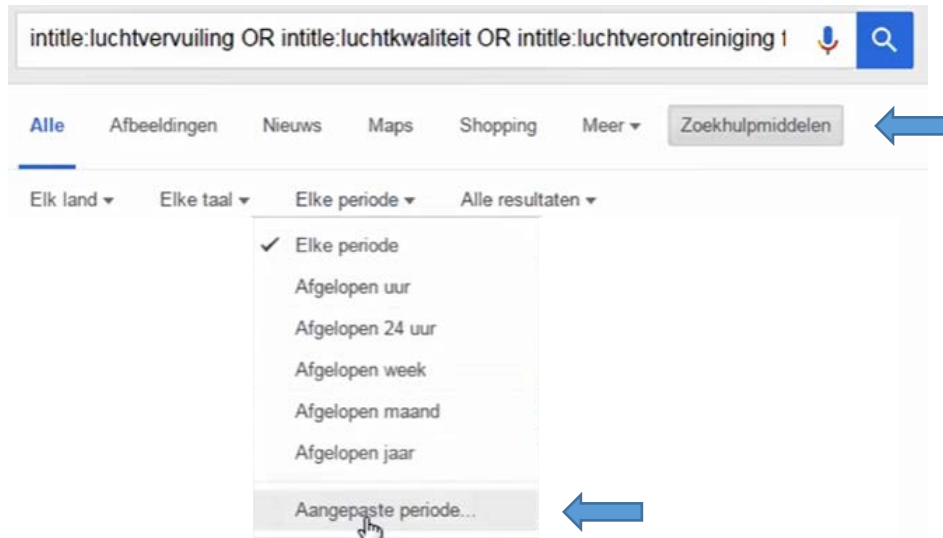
intitle:luchtvervuiling OR intitle:luchtkwaliteit OR intitle:luchtverontreiniging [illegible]

Alle Afbeeldingen Nieuws Maps Shopping Meer ▾ Zoekhulpmiddelen

Elk land ▾ Elke taal ▾ Elke periode ▾ Alle resultaten ▾

✓ Elke periode
Afgelopen uur
Afgelopen 24 uur
Afgelopen week
Afgelopen maand
Afgelopen jaar
Aangepaste periode...